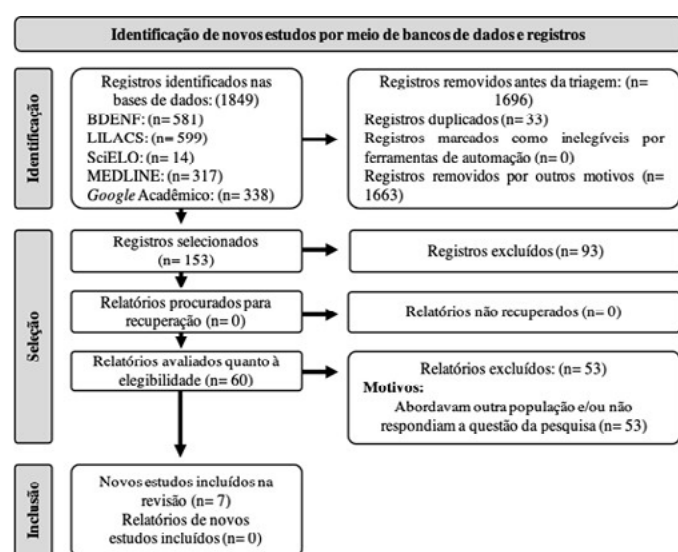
Identificação de novos estudos por meio de bancos de dados e registros

Identificação

Registros identificados nas bases de dados: (1849)
BDENF: (n= 581)
LILACS: (n= 599)
SciELO: (n= 14)
MEDLINE: (n= 317)
Google Acadêmico: (n= 338)

Registros removidos antes da triagem: (n= 1696)
Registros duplicados (n= 33)
Registros marcados como inelegíveis por ferramentas de automação (n= 0)
Registros removidos por outros motivos (n= 1663)

Seleção

Registros selecionados (n= 153)

Registros excluídos (n= 93)

Relatórios procurados para recuperação (n= 0)

Relatórios não recuperados (n= 0)

Relatórios avaliados quanto à elegibilidade (n= 60)

Relatórios excluídos: (n= 53)
Motivos:
Abordavam outra população e/ou não respondiam a questão da pesquisa (n= 53)

Inclusão

Novos estudos incluídos na revisão (n= 7)
Relatórios de novos estudos incluídos (n= 0)